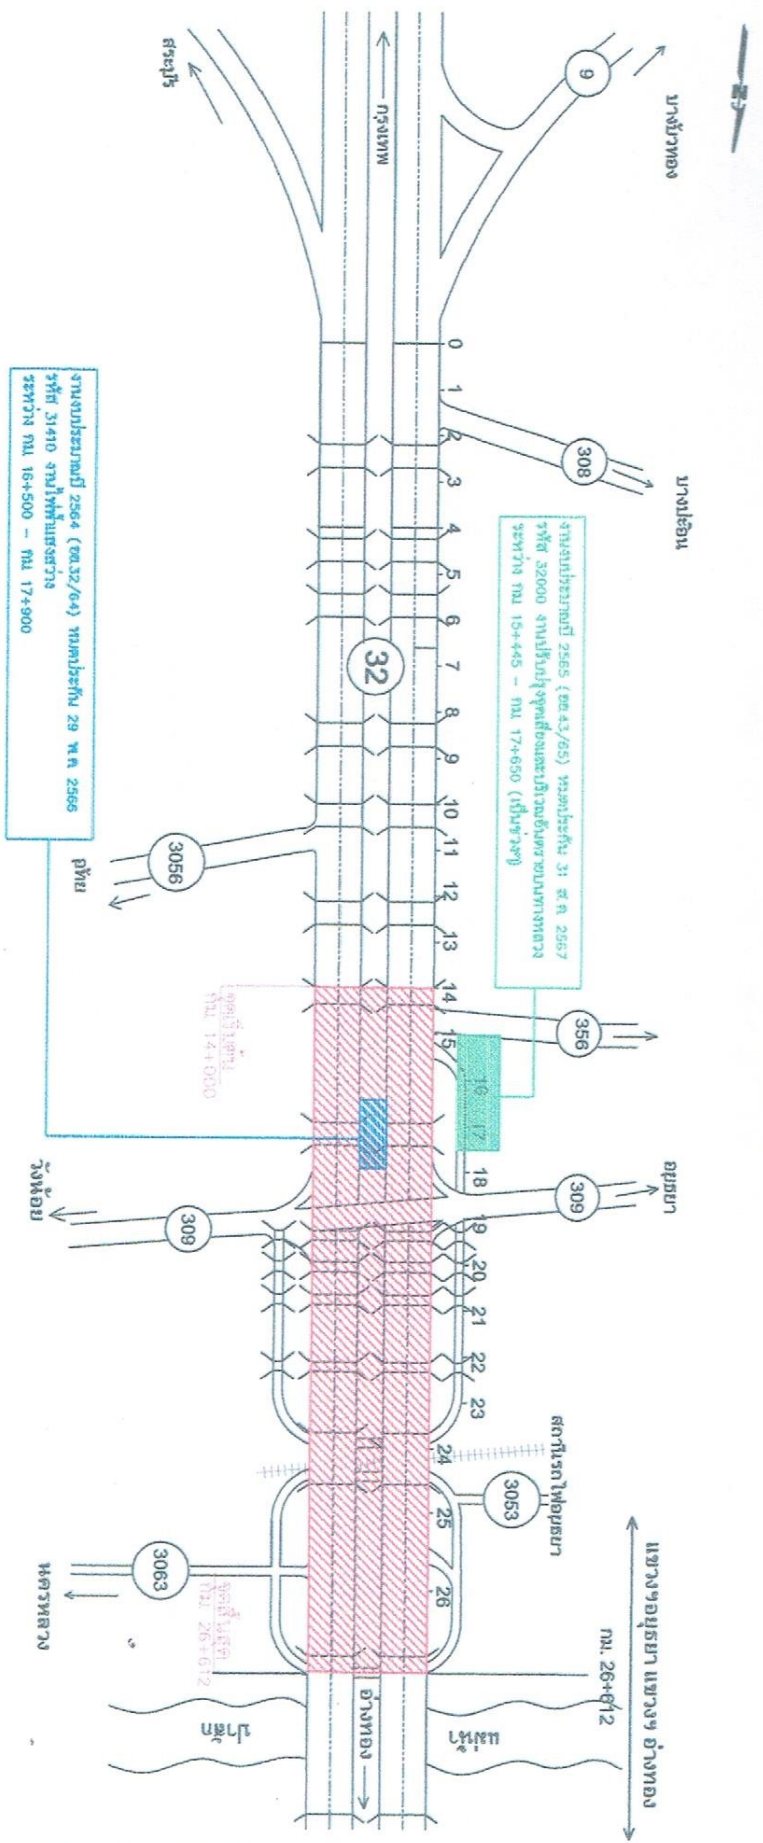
บางบัวทอง

9

สระบุรี

กรุงเทพ

บางปะอิน

308

0
1
2
3
4
5
6
7
8
9
10
11
12
13
14
15
16
17
18
19
20
21
22
23
24
25
26

32

งานงบประมาณปี 2565 (ขด.43/65) หมดประกัน 31 ส.ค. 2567
รหัส 32000 งานปรับปรุงจุดเสี่ยงและบริเวณอันตรายบนทางหลวง
ระหว่าง กม. 15+445 – กม. 17+650 (เป็นช่วงๆ)

งานงบประมาณปี 2564 (ขด.32/64) หมดประกัน 29 พ.ค. 2566
รหัส 31410 งานไฟฟ้าแสงสว่าง
ระหว่าง กม. 16+500 – กม. 17+900

3056

อุทัย

356

จุดเริ่มต้น
กม. 14+000

309

อยุธยา

วังน้อย

309

สถานีรถไฟอยุธยา

3053

แขวงทางหลวงอยุธยา แขวงฯ อ่างทอง

3063

นครหลวง

จุดสิ้นสุด
กม. 26+612

กม. 26+612

อ่างทอง

แม่น้ำ

ป่าสัก